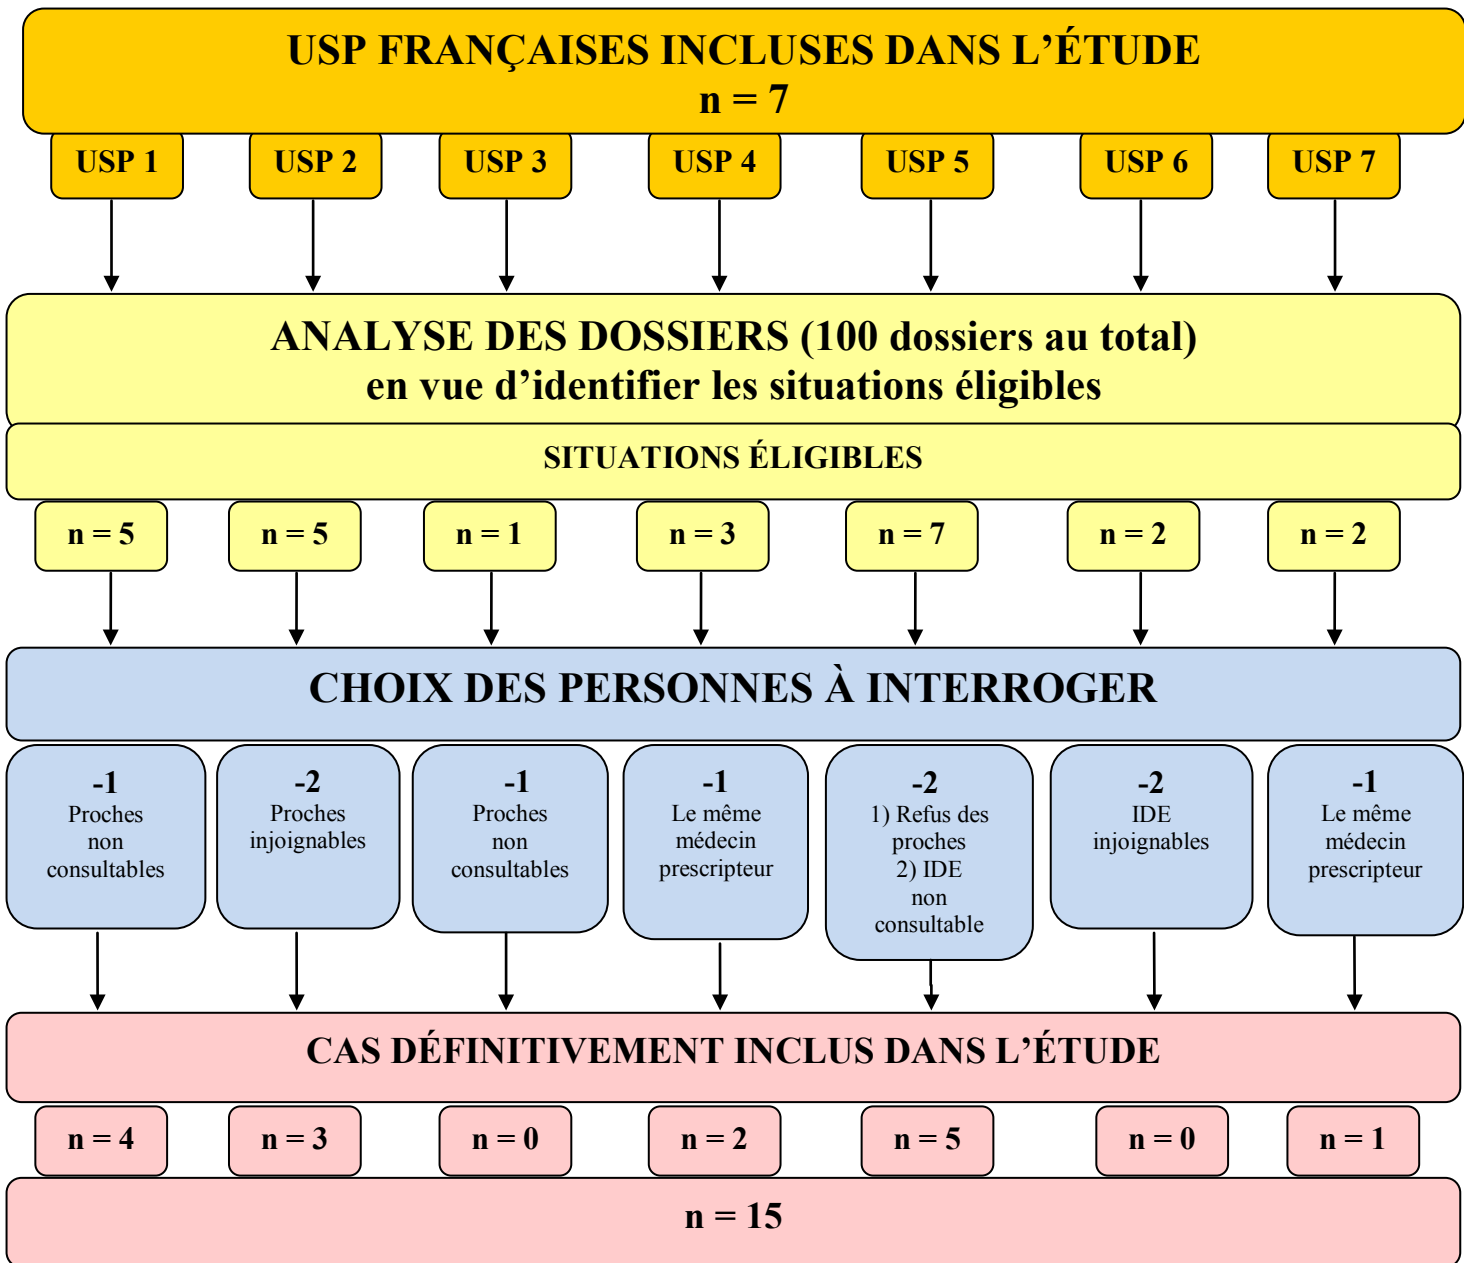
USP FRANÇAISES INCLUSES DANS L'ÉTUDE
n = 7

USP 1

USP 2

USP 3

USP 4

USP 5

USP 6

USP 7

ANALYSE DES DOSSIERS (100 dossiers au total)
en vue d'identifier les situations éligibles

SITUATIONS ÉLIGIBLES

n = 5

n = 5

n = 1

n = 3

n = 7

n = 2

n = 2

CHOIX DES PERSONNES À INTERROGER

-1
Proches non consultables

-2
Proches injoignables

-1
Proches non consultables

-1
Le même médecin prescripteur

-2
1) Refus des proches
2) IDE non consultable

-2
IDE injoignables

-1
Le même médecin prescripteur

CAS DÉFINITIVEMENT INCLUS DANS L'ÉTUDE

n = 4

n = 3

n = 0

n = 2

n = 5

n = 0

n = 1

n = 15